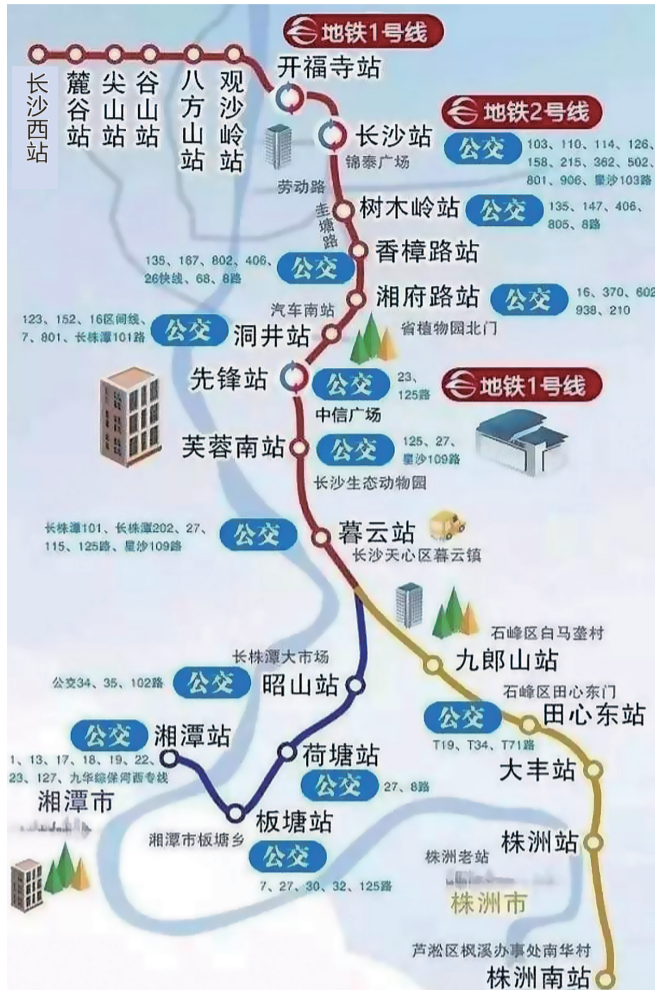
地铁1号线

长沙西站 麓谷站 尖山站 谷山站 八方山站 观沙岭站

开福寺站

地铁2号线

长沙站
锦泰广场

公交 103、110、114、126、158、215、362、502、801、906、星沙103路

劳动路

圭塘路

树木岭站

公交 135、147、406、805、8路

135、167、802、406、26快线、68、8路 公交

香樟路站

湘府路站

公交 16、370、602、938、210

汽车南站

省植物园北门

123、152、16区间线、7、801、长株潭101路 公交

洞井站

先锋站

公交 23、125路

中信广场

地铁1号线

芙蓉南站

公交 125、27、星沙109路

长沙生态动物园

长株潭101、长株潭202、27、115、125路、星沙109路 公交

暮云站
长沙天心区暮云镇

石峰区白马垄村

九郎山站

长株潭大市场

公交34、35、102路 公交

昭山站

石峰区田心东门

公交 田心东站

T19、T34、T71路

公交 湘潭站

1、13、17、18、19、22、23、127、九华综保湾西专线

湘潭市

荷塘站

公交 27、8路

大丰站

板塘站

湘潭市板塘乡

公交

7、27、30、32、125路

株洲站

株洲老站

株洲市

芦淞区枫溪办事处南华村

株洲南站